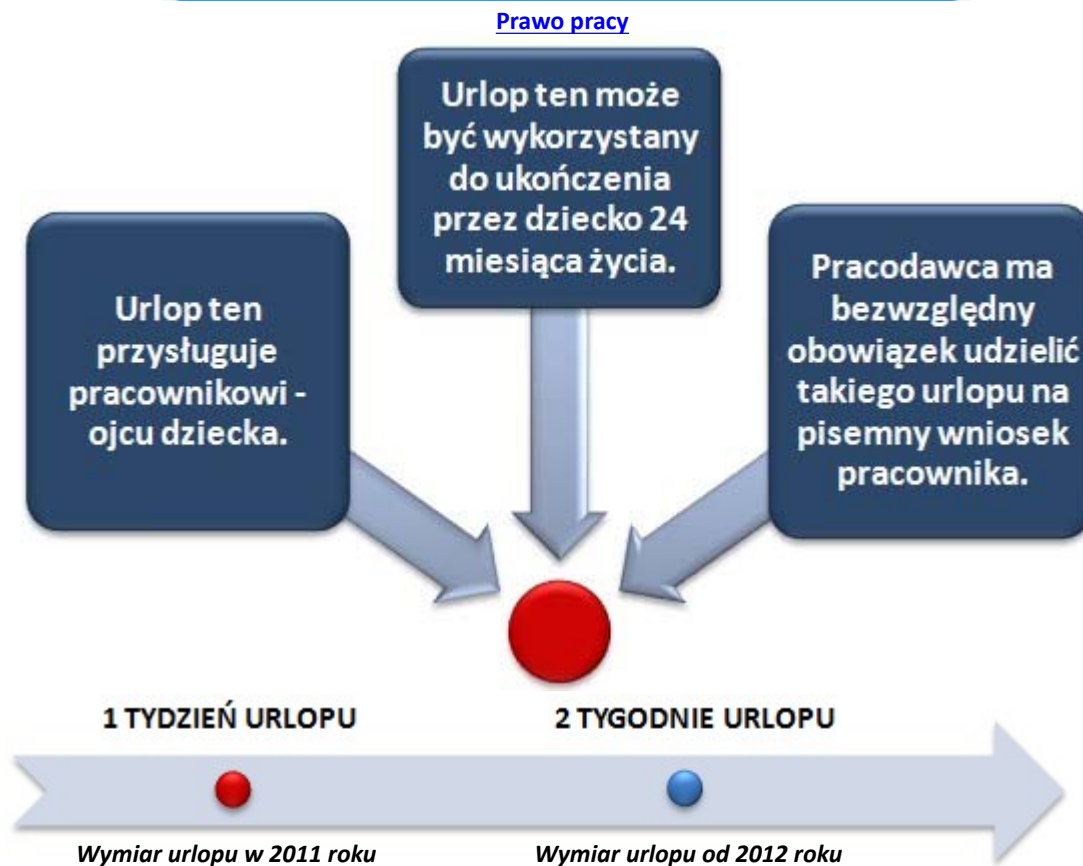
Prawo pracy

Urlop ten może być wykorzystany do ukończenia przez dziecko 24 miesiąca życia.

Urlop ten przysługuje pracownikowi - ojcu dziecka.

Pracodawca ma bezwzględny obowiązek udzielić takiego urlopu na pisemny wniosek pracownika.

1 TYDZIEŃ URLOPU

2 TYGODNIE URLOPU

Wymiar urlopu w 2011 roku

Wymiar urlopu od 2012 roku